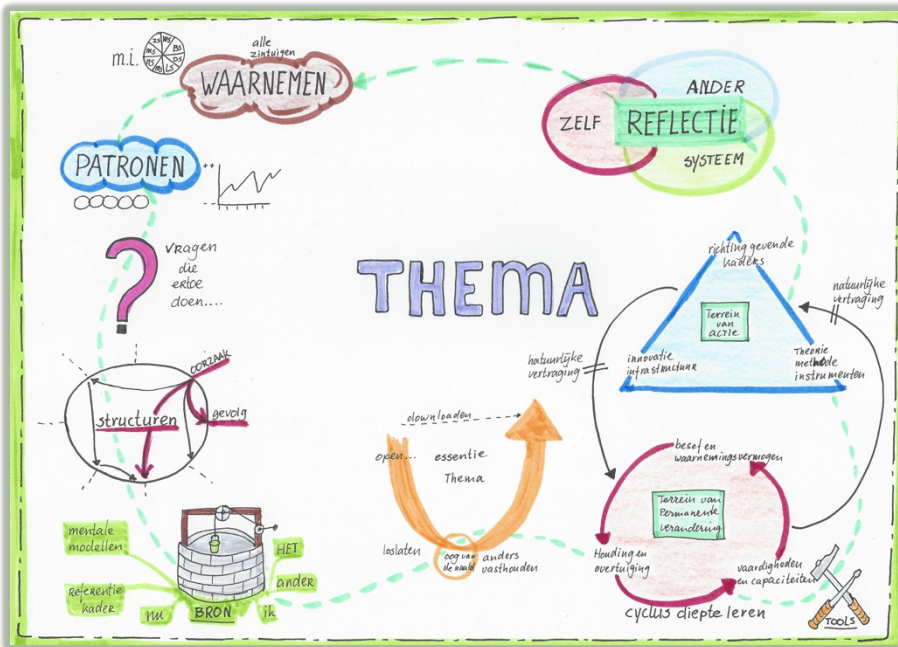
m.i.

alle zintuigen

WAARNEMEN

PATRONEN

VRagen die ertoe doen....

oorzaak

structuren

gevolg

mentale modellen

referentie kader

nu

BRON

HET

ander

ik

ANDER

ZELF

REFLECTIE

SYSTEEM

THEMA

richting gevende kaders

Terrein van actie

natuurlijke vertraging

natuurlijke vertraging

innovatie infrastructuur

Theorie methode instrumenten

downloaden

open...

essentie

Thema

loslaten

oog van de naald

anders vasthouden

besef en waarnemingsvermogen

Terrein van Permanente verandering

Houding en overtuiging

vaardigheden en capaciteiten

cyclus diepte leren

TOOLS